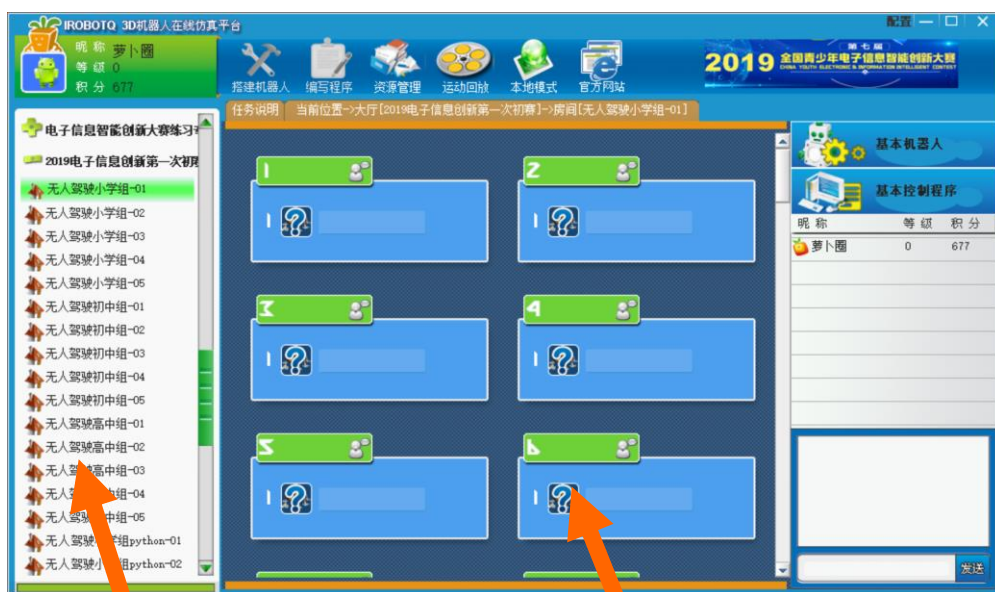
IROBOTQ 3D机器人在线仿真平台

配置

昵称 萝卜圈
等级 0
积分 677

搭建机器人 编写程序 资源管理 运动回放 本地模式 官方网站

2019 第七届 全国青少年电子信息智能创新大赛 CHINA YOUTH ELECTRONIC & INFORMATION INTELLIGENT CONTEST

任务说明 当前位置->大厅[2019电子信息创新第一次初赛]->房间[无人驾驶小学组-01]

电子信息智能创新大赛练习
2019电子信息创新第一次初
无人驾驶小学组-01
无人驾驶小学组-02
无人驾驶小学组-03
无人驾驶小学组-04
无人驾驶小学组-05
无人驾驶初中组-01
无人驾驶初中组-02
无人驾驶初中组-03
无人驾驶初中组-04
无人驾驶初中组-05
无人驾驶高中组-01
无人驾驶高中组-02
无人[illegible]中组-03
无人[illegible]组-04
无人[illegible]组-05
无人驾驶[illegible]组python-01
无人驾驶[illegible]组python-02

1
2
3
4
5
6

基本机器人
基本控制程序

| 昵称 | 等级 | 积分 |
|---|---|---|
| 萝卜圈 | 0 | 677 |

发送